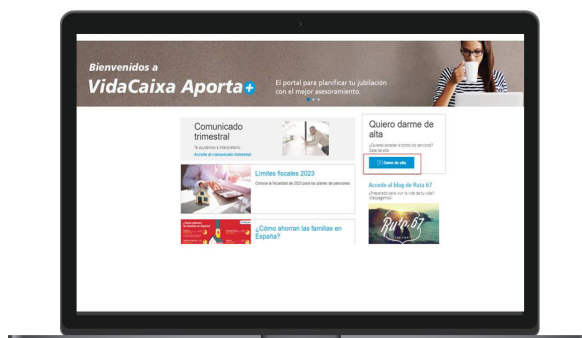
Bienvenidos a
VidaCaixa Aporta+

El portal para planificar tu jubilación con el mejor asesoramiento.

Comunicado trimestral
Te ayudamos a interpretarlo
Accede al comunicado trimestral

Límites fiscales 2023
Conoce la fiscalidad de 2023 para los planes de pensiones

¿Cómo ahorran las familias en España?

Quiero darme de alta
¿Quieres acceder a todos los servicios? Date de alta
Darme de alta

Accede al blog de Ruta 67
¿Preparado para vivir la ruta de tu vida? ¡Despegamos!
Ruta 67